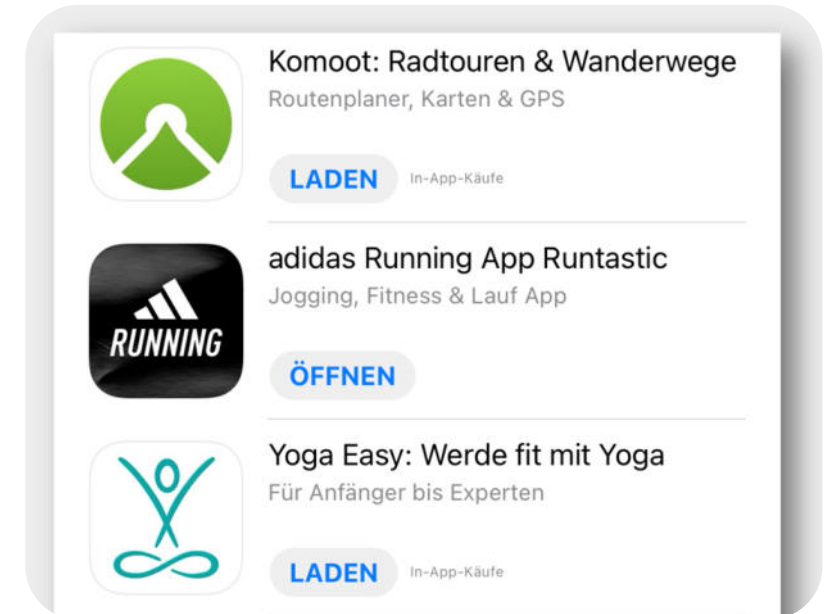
Komoot: Radtouren & Wanderwege
Routenplaner, Karten & GPS

LADEN In-App-Käufe

RUNNING

adidas Running App Runtastic
Jogging, Fitness & Lauf App

ÖFFNEN

Yoga Easy: Werde fit mit Yoga
Für Anfänger bis Experten

LADEN In-App-Käufe